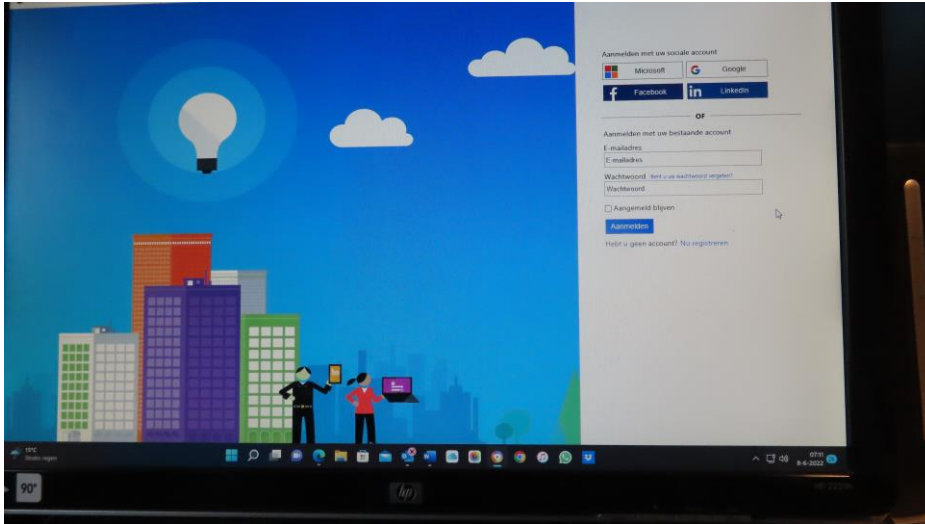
Aanmelden met uw sociale account

Microsoft

Google

Facebook

LinkedIn

OF

Aanmelden met uw bestaande account

E-mailadres

E-mailadres

Wachtwoord Bent u uw wachtwoord vergeten?

Wachtwoord

Aangemeld blijven

Aanmelden

Hebt u geen account? Nu registreren

19°C
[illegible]

07:11
8-6-2022

90°

hp